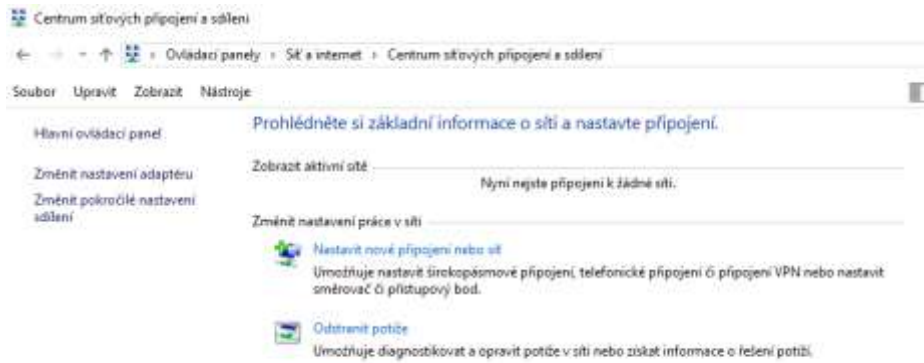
Centrum síťových připojení a sdílení

Ovládací panely › Síť a internet › Centrum síťových připojení a sdílení

Soubor Upravit Zobrazit Nástroje

Hlavní ovládací panel

Změnit nastavení adaptéru

Změnit pokročilé nastavení sdílení

Prohlédněte si základní informace o síti a nastavte připojení.

Zobrazit aktivní sítě

Nyní nejste připojeni k žádné síti.

Změnit nastavení práce v síti

Nastavit nové připojení nebo síť

Umožňuje nastavit širokopásmové připojení, telefonické připojení či připojení VPN nebo nastavit směrovač či přístupový bod.

Odstranit potíže

Umožňuje diagnostikovat a opravit potíže v síti nebo získat informace o řešení potíží.